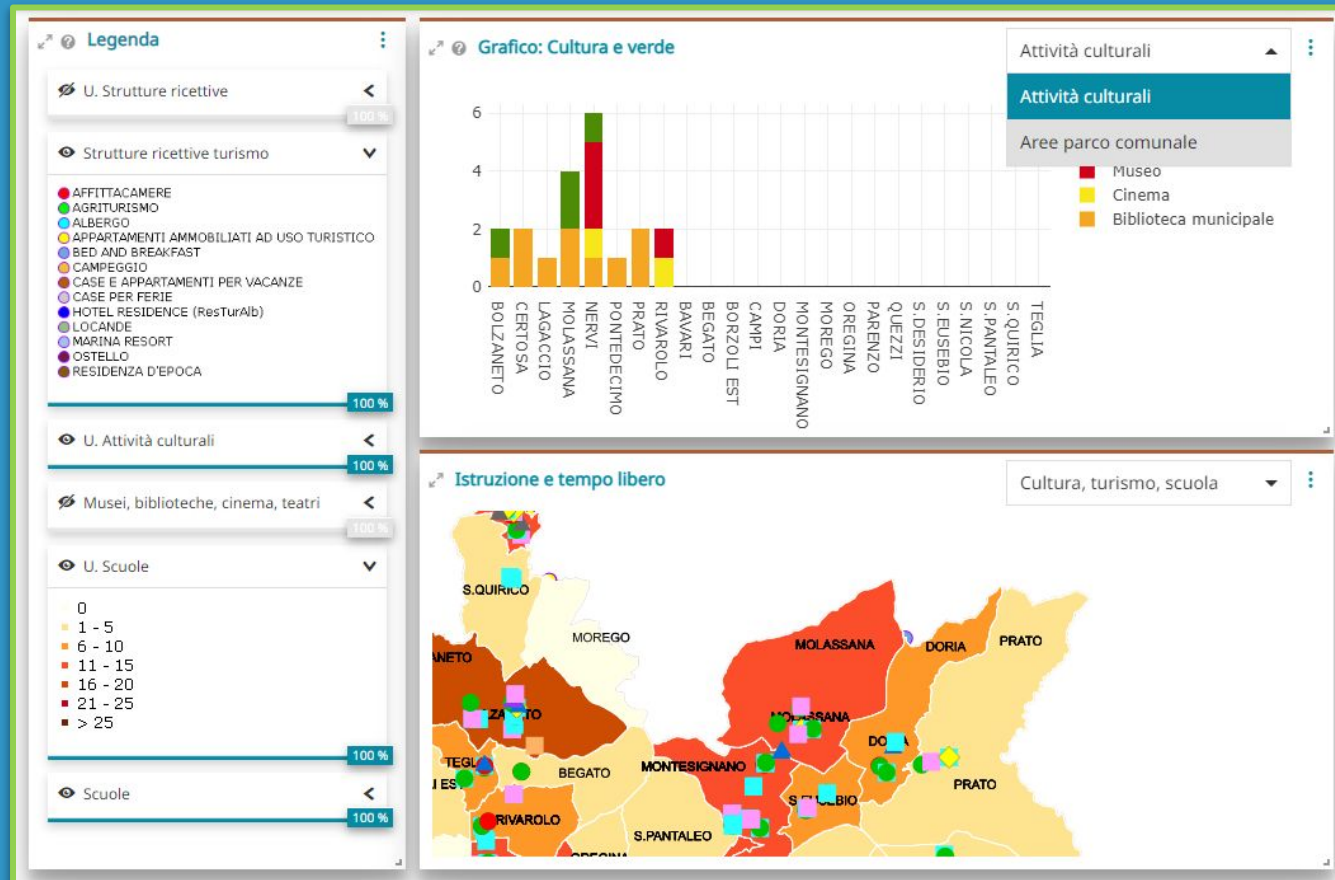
Legenda

U. Strutture ricettive
100 %

Strutture ricettive turismo
AFFITTACAMERE
AGRITURISMO
ALBERGO
APPARTAMENTI AMMOBILIATI AD USO TURISTICO
BED AND BREAKFAST
CAMPEGGIO
CASE E APPARTAMENTI PER VACANZE
CASE PER FERIE
HOTEL RESIDENCE (ResTurAlb)
LOCANDE
MARINA RESORT
OSTELLO
RESIDENZA D'EPOCA
100 %

U. Attività culturali
100 %

Musei, biblioteche, cinema, teatri
100 %

U. Scuole
0
1 - 5
6 - 10
11 - 15
16 - 20
21 - 25
> 25
100 %

Scuole
100 %

Grafico: Cultura e verde

Attività culturali
Attività culturali
Aree parco comunale

Museo
Cinema
Biblioteca municipale

6
4
2
0

BOLZANETO
CERTOSA
LAGACCIO
MOLASSANA
NERVI
PONTEDECIMO
PRATO
RIVAROLO
BAVARI
BEGATO
BORZOLI EST
CAMPI
DORIA
MONTESIGNANO
MOREGO
OREGINA
PARENZO
QUEZZI
S.DESIDERIO
S.EUSEBIO
S.NICOLA
S.PANTALEO
S.QUIRICO
TEGLIA

Istruzione e tempo libero

Cultura, turismo, scuola

S.QUIRICO
MOREGO
MOLASSANA
DORIA
PRATO
NETO
ZANETO
MOLASSANA
TEGL
I EST
BEGATO
MONTESIGNANO
DORIA
PRATO
S.EUSEBIO
RIVAROLO
S.PANTALEO
OREGINA